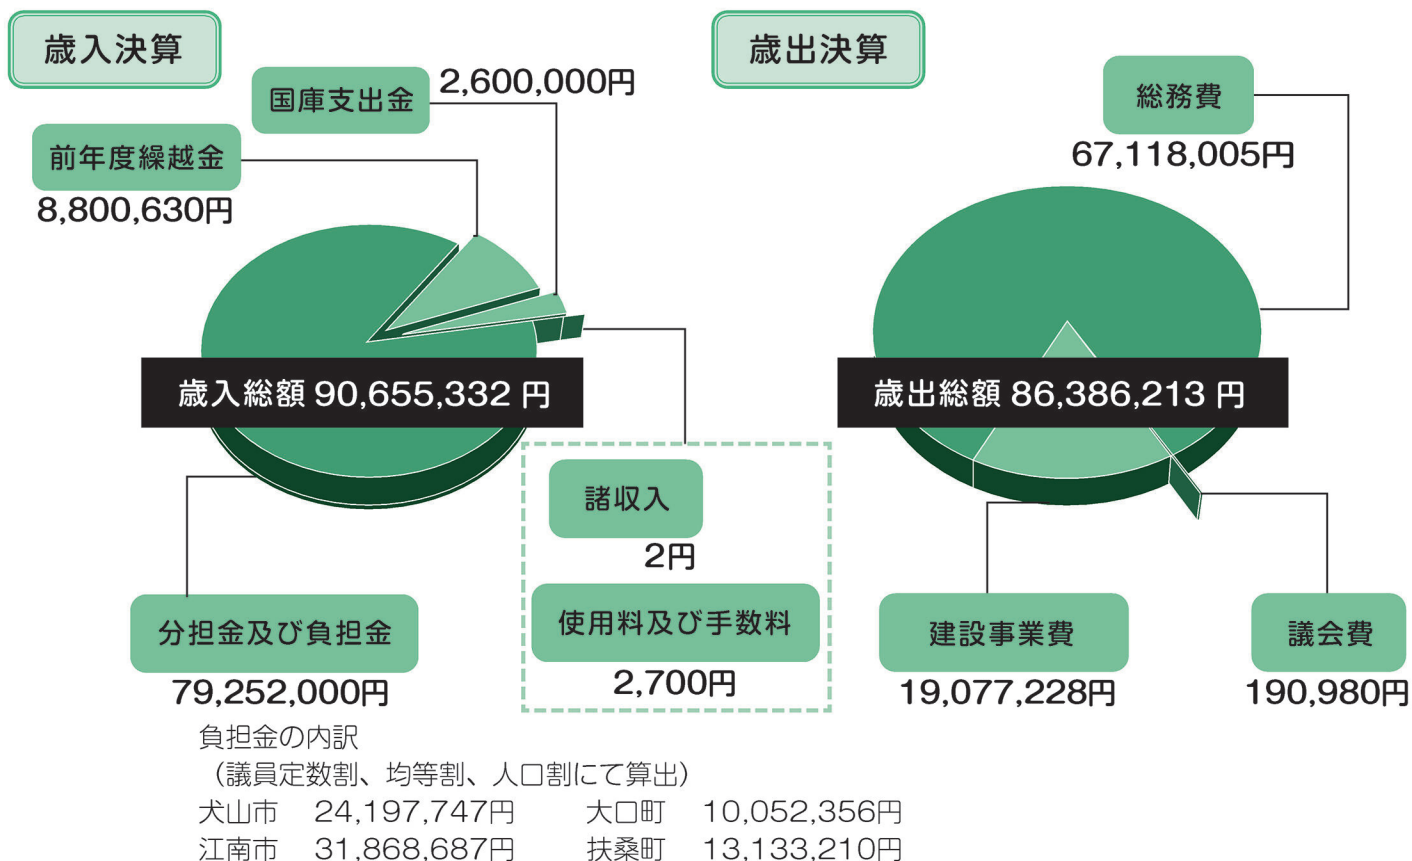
歳入決算

国庫支出金 2,600,000円

前年度繰越金
8,800,630円

歳入総額 90,655,332 円

諸収入
2円

使用料及び手数料
2,700円

分担金及び負担金
79,252,000円

負担金の内訳
（議員定数割、均等割、人口割にて算出）
犬山市 24,197,747円 大口町 10,052,356円
江南市 31,868,687円 扶桑町 13,133,210円

歳出決算

総務費
67,118,005円

歳出総額 86,386,213 円

建設事業費
19,077,228円

議会費
190,980円